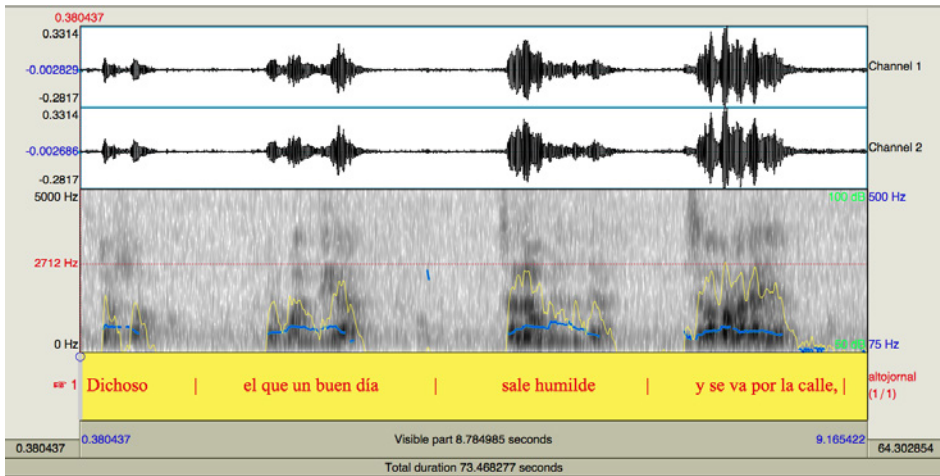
0.380437
0.3314
-0.002829
-0.2817
Channel 1
0.3314
-0.002686
-0.2817
Channel 2
5000 Hz
100 dB
500 Hz
2712 Hz
0 Hz
50 dB
75 Hz
1
Dichoso | el que un buen día | sale humilde | y se va por la calle, |
altojornal (1/1)
0.380437
0.380437
Visible part 8.784985 seconds
9.165422
64.302854
Total duration 73.468277 seconds